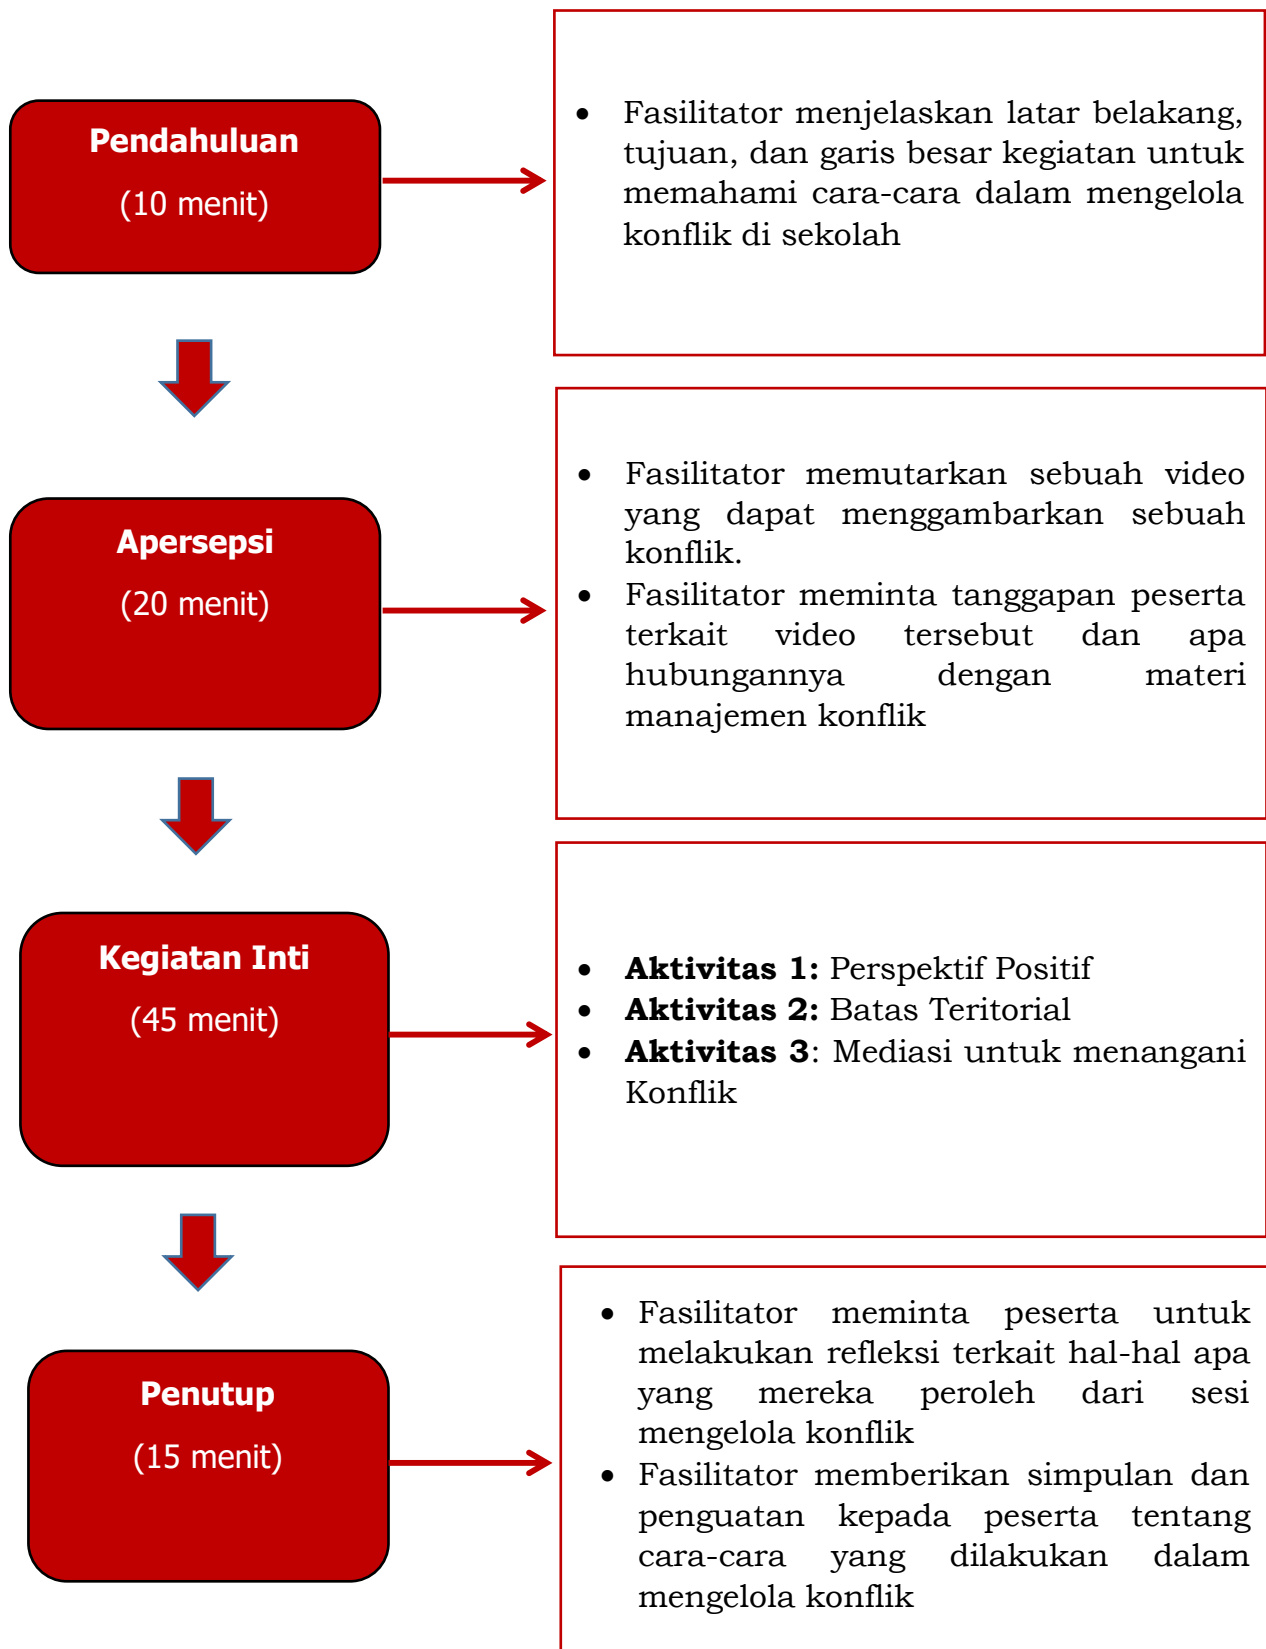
Pendahuluan
(10 menit)

- Fasilitator menjelaskan latar belakang, tujuan, dan garis besar kegiatan untuk memahami cara-cara dalam mengelola konflik di sekolah

Apersepsi
(20 menit)

- Fasilitator memutarkan sebuah video yang dapat menggambarkan sebuah konflik.
- Fasilitator meminta tanggapan peserta terkait video tersebut dan apa hubungannya dengan materi manajemen konflik

Kegiatan Inti
(45 menit)

- **Aktivitas 1:** Perspektif Positif
- **Aktivitas 2:** Batas Teritorial
- **Aktivitas 3**: Mediasi untuk menangani Konflik

Penutup
(15 menit)

- Fasilitator meminta peserta untuk melakukan refleksi terkait hal-hal apa yang mereka peroleh dari sesi mengelola konflik
- Fasilitator memberikan simpulan dan penguatan kepada peserta tentang cara-cara yang dilakukan dalam mengelola konflik